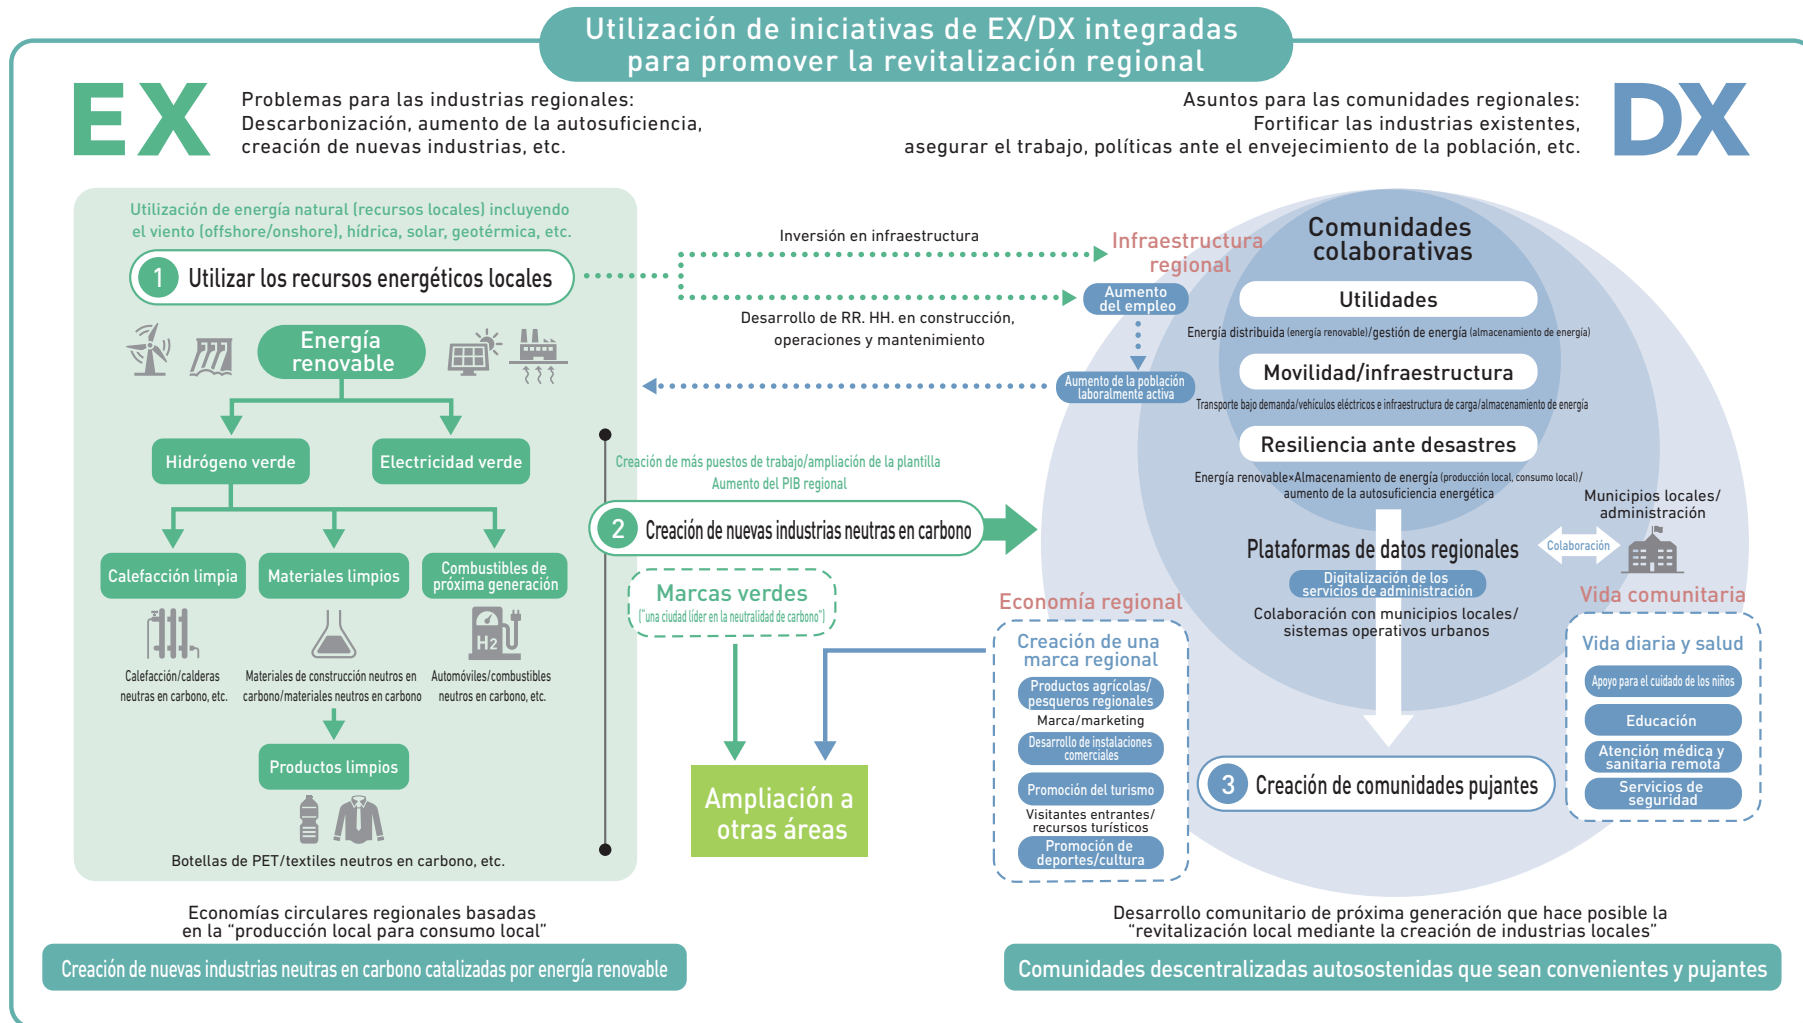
Utilización de iniciativas de EX/DX integradas para promover la revitalización regional

EX

Problemas para las industrias regionales: Descarbonización, aumento de la autosuficiencia, creación de nuevas industrias, etc.

Asuntos para las comunidades regionales: Fortificar las industrias existentes, asegurar el trabajo, políticas ante el envejecimiento de la población, etc.

DX

Utilización de energía natural (recursos locales) incluyendo el viento (offshore/onshore), hídrica, solar, geotérmica, etc.

1 Utilizar los recursos energéticos locales

Energía renovable

Hidrógeno verde

Electricidad verde

Calefacción limpia

Materiales limpios

Combustibles de próxima generación

H2

Calefacción/calderas neutras en carbono, etc.

Materiales de construcción neutros en carbono/materiales neutros en carbono

Automóviles/combustibles neutros en carbono, etc.

Productos limpios

Botellas de PET/textiles neutros en carbono, etc.

Inversión en infraestructura

Desarrollo de RR. HH. en construcción, operaciones y mantenimiento

Infraestructura regional

Aumento del empleo

Aumento de la población laboralmente activa

Creación de más puestos de trabajo/ampliación de la plantilla
Aumento del PIB regional

2 Creación de nuevas industrias neutras en carbono

Marcas verdes
("una ciudad líder en la neutralidad de carbono")

Ampliación a otras áreas

Comunidades colaborativas

Utilidades

Energía distribuida (energía renovable)/gestión de energía (almacenamiento de energía)

Movilidad/infraestructura

Transporte bajo demanda/vehículos eléctricos e infraestructura de carga/almacenamiento de energía

Resiliencia ante desastres

Energía renovable×Almacenamiento de energía (producción local, consumo local)/ aumento de la autosuficiencia energética

Municipios locales/ administración

Colaboración

Plataformas de datos regionales

Digitalización de los servicios de administración

Colaboración con municipios locales/ sistemas operativos urbanos

Economía regional

Creación de una marca regional

Productos agrícolas/ pesqueros regionales

Marca/marketing

Desarrollo de instalaciones comerciales

Promoción del turismo

Visitantes entrantes/ recursos turísticos

Promoción de deportes/cultura

Vida comunitaria

Vida diaria y salud

Apoyo para el cuidado de los niños

Educación

Atención médica y sanitaria remota

Servicios de seguridad

3 Creación de comunidades pujantes

Economías circulares regionales basadas en la “producción local para consumo local”

Creación de nuevas industrias neutras en carbono catalizadas por energía renovable

Desarrollo comunitario de próxima generación que hace posible la “revitalización local mediante la creación de industrias locales”

Comunidades descentralizadas autosostenidas que sean convenientes y pujantes